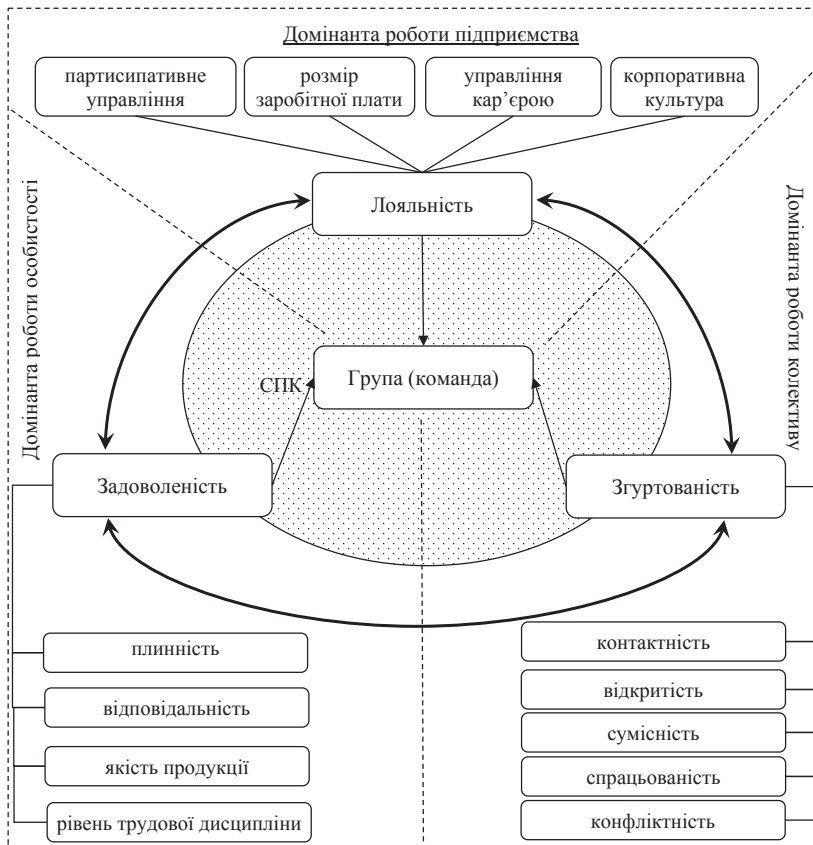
Домінанта роботи підприємства

партисипативне управління

розмір заробітної плати

управління кар'єрою

корпоративна культура

Домінанта роботи особистості

Домінанта роботи колективу

Лояльність

СПК

Група (команда)

Задоволеність

Згуртованість

плинність

відповідальність

якість продукції

рівень трудової дисципліни

контактність

відкритість

сумісність

спрацьованість

конфліктність